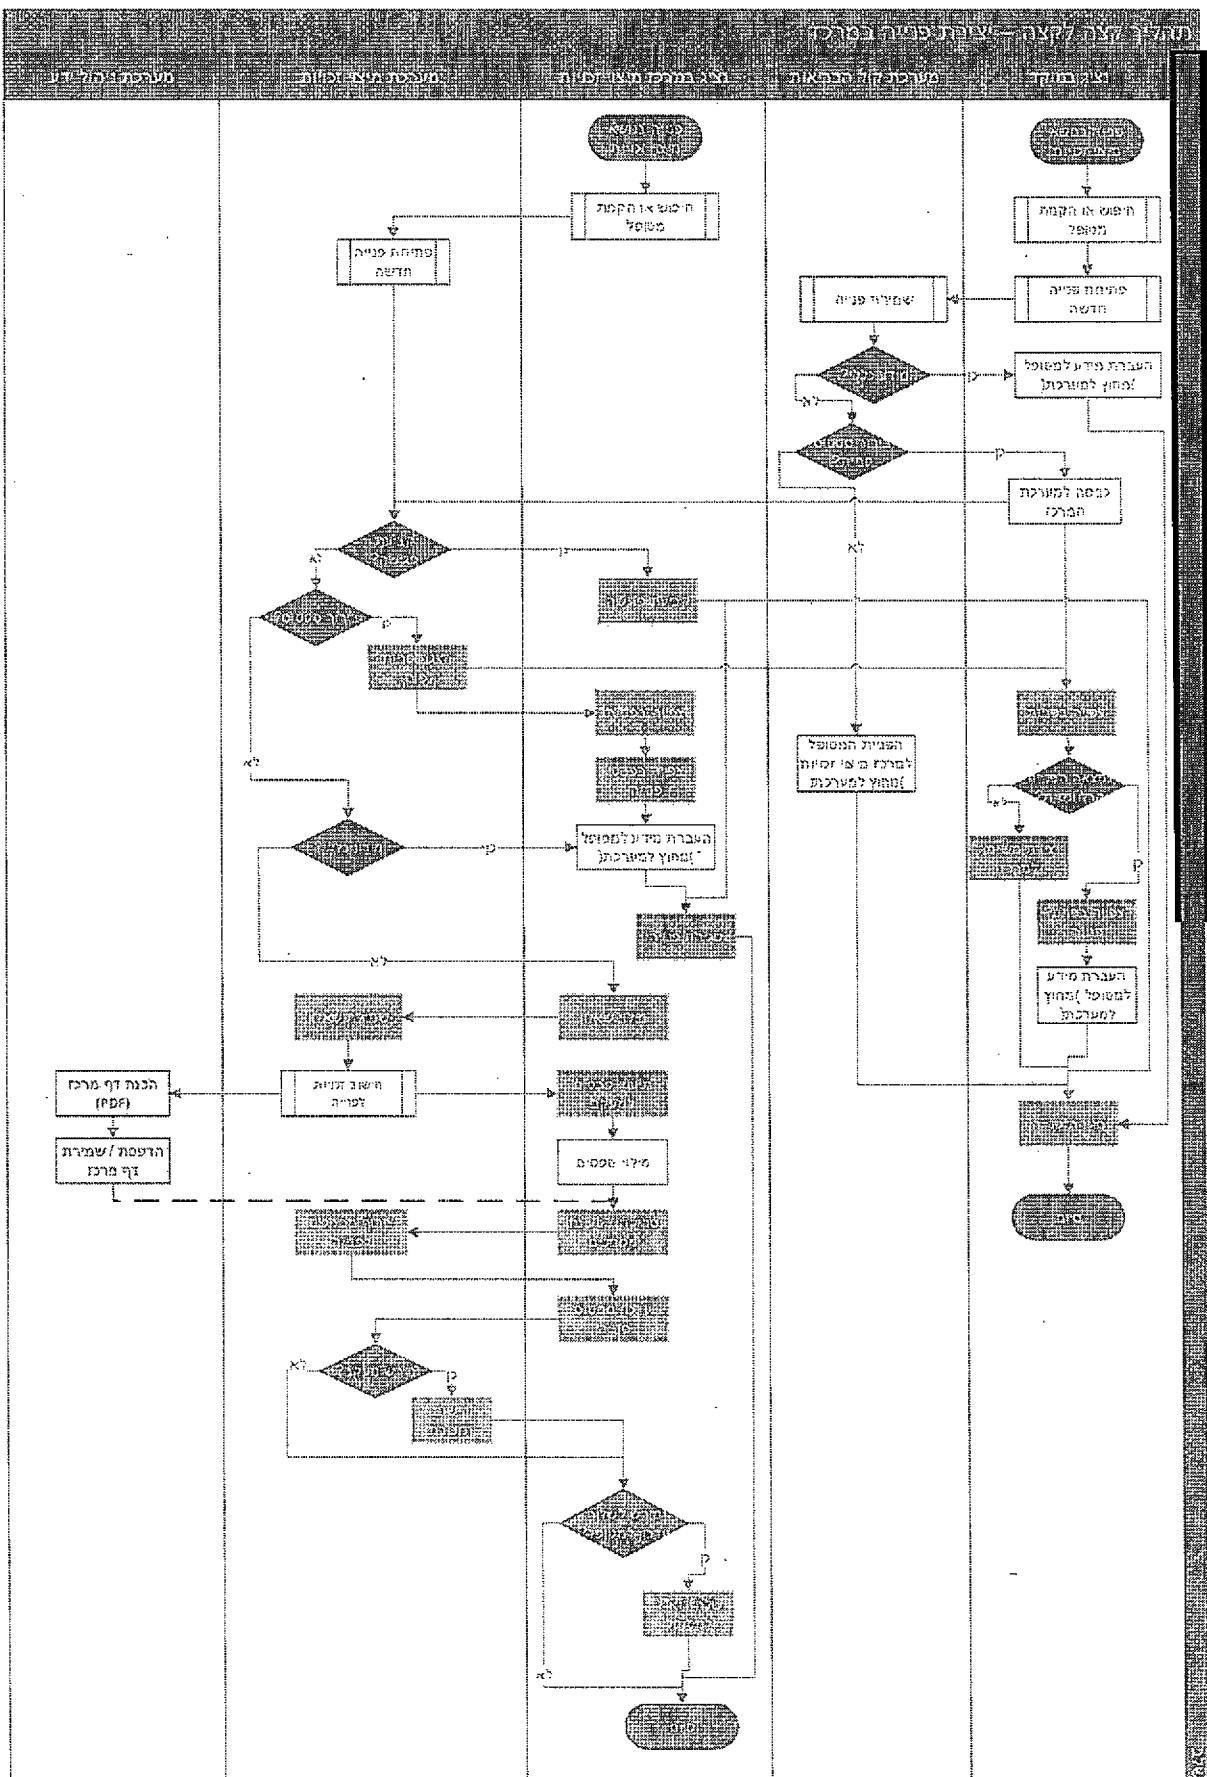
תהליך קצה לקצה – יצירת פנייה במרכז

נציג במוקד | מערכת קול הבראות | נציג במרכז מצוינות | מערכת מיצוי זכויות | מערכת ניהול ידע

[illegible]

חיפוש או הקמת מטופל

פתיחת פנייה חדשה

שמירת פנייה

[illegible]

כן

העברת מידע למטופל )מחוץ למערכת(

לא

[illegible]

כן

כניסה למערכת המרכז

לא

הפניית המטופל למרכז מיצוי זכויות )מחוץ למערכת(

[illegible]

לא

כן

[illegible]

העברת מידע למטופל )מחוץ למערכת(

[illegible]

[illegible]

חיפוש או הקמת מטופל

פתיחת פנייה חדשה

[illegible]

כן

לא

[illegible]

כן

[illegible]

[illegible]

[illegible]

לא

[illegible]

כן

העברת מידע למטופל )מחוץ למערכת(

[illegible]

לא

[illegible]

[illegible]

חישוב זכויות לפנייה

הכנת דף מרכז (FDF)

הדפסת / שמירת דף מרכז

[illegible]

מילוי טפסים

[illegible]

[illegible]

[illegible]

לא

כן

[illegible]

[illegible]

כן

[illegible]

לא

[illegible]